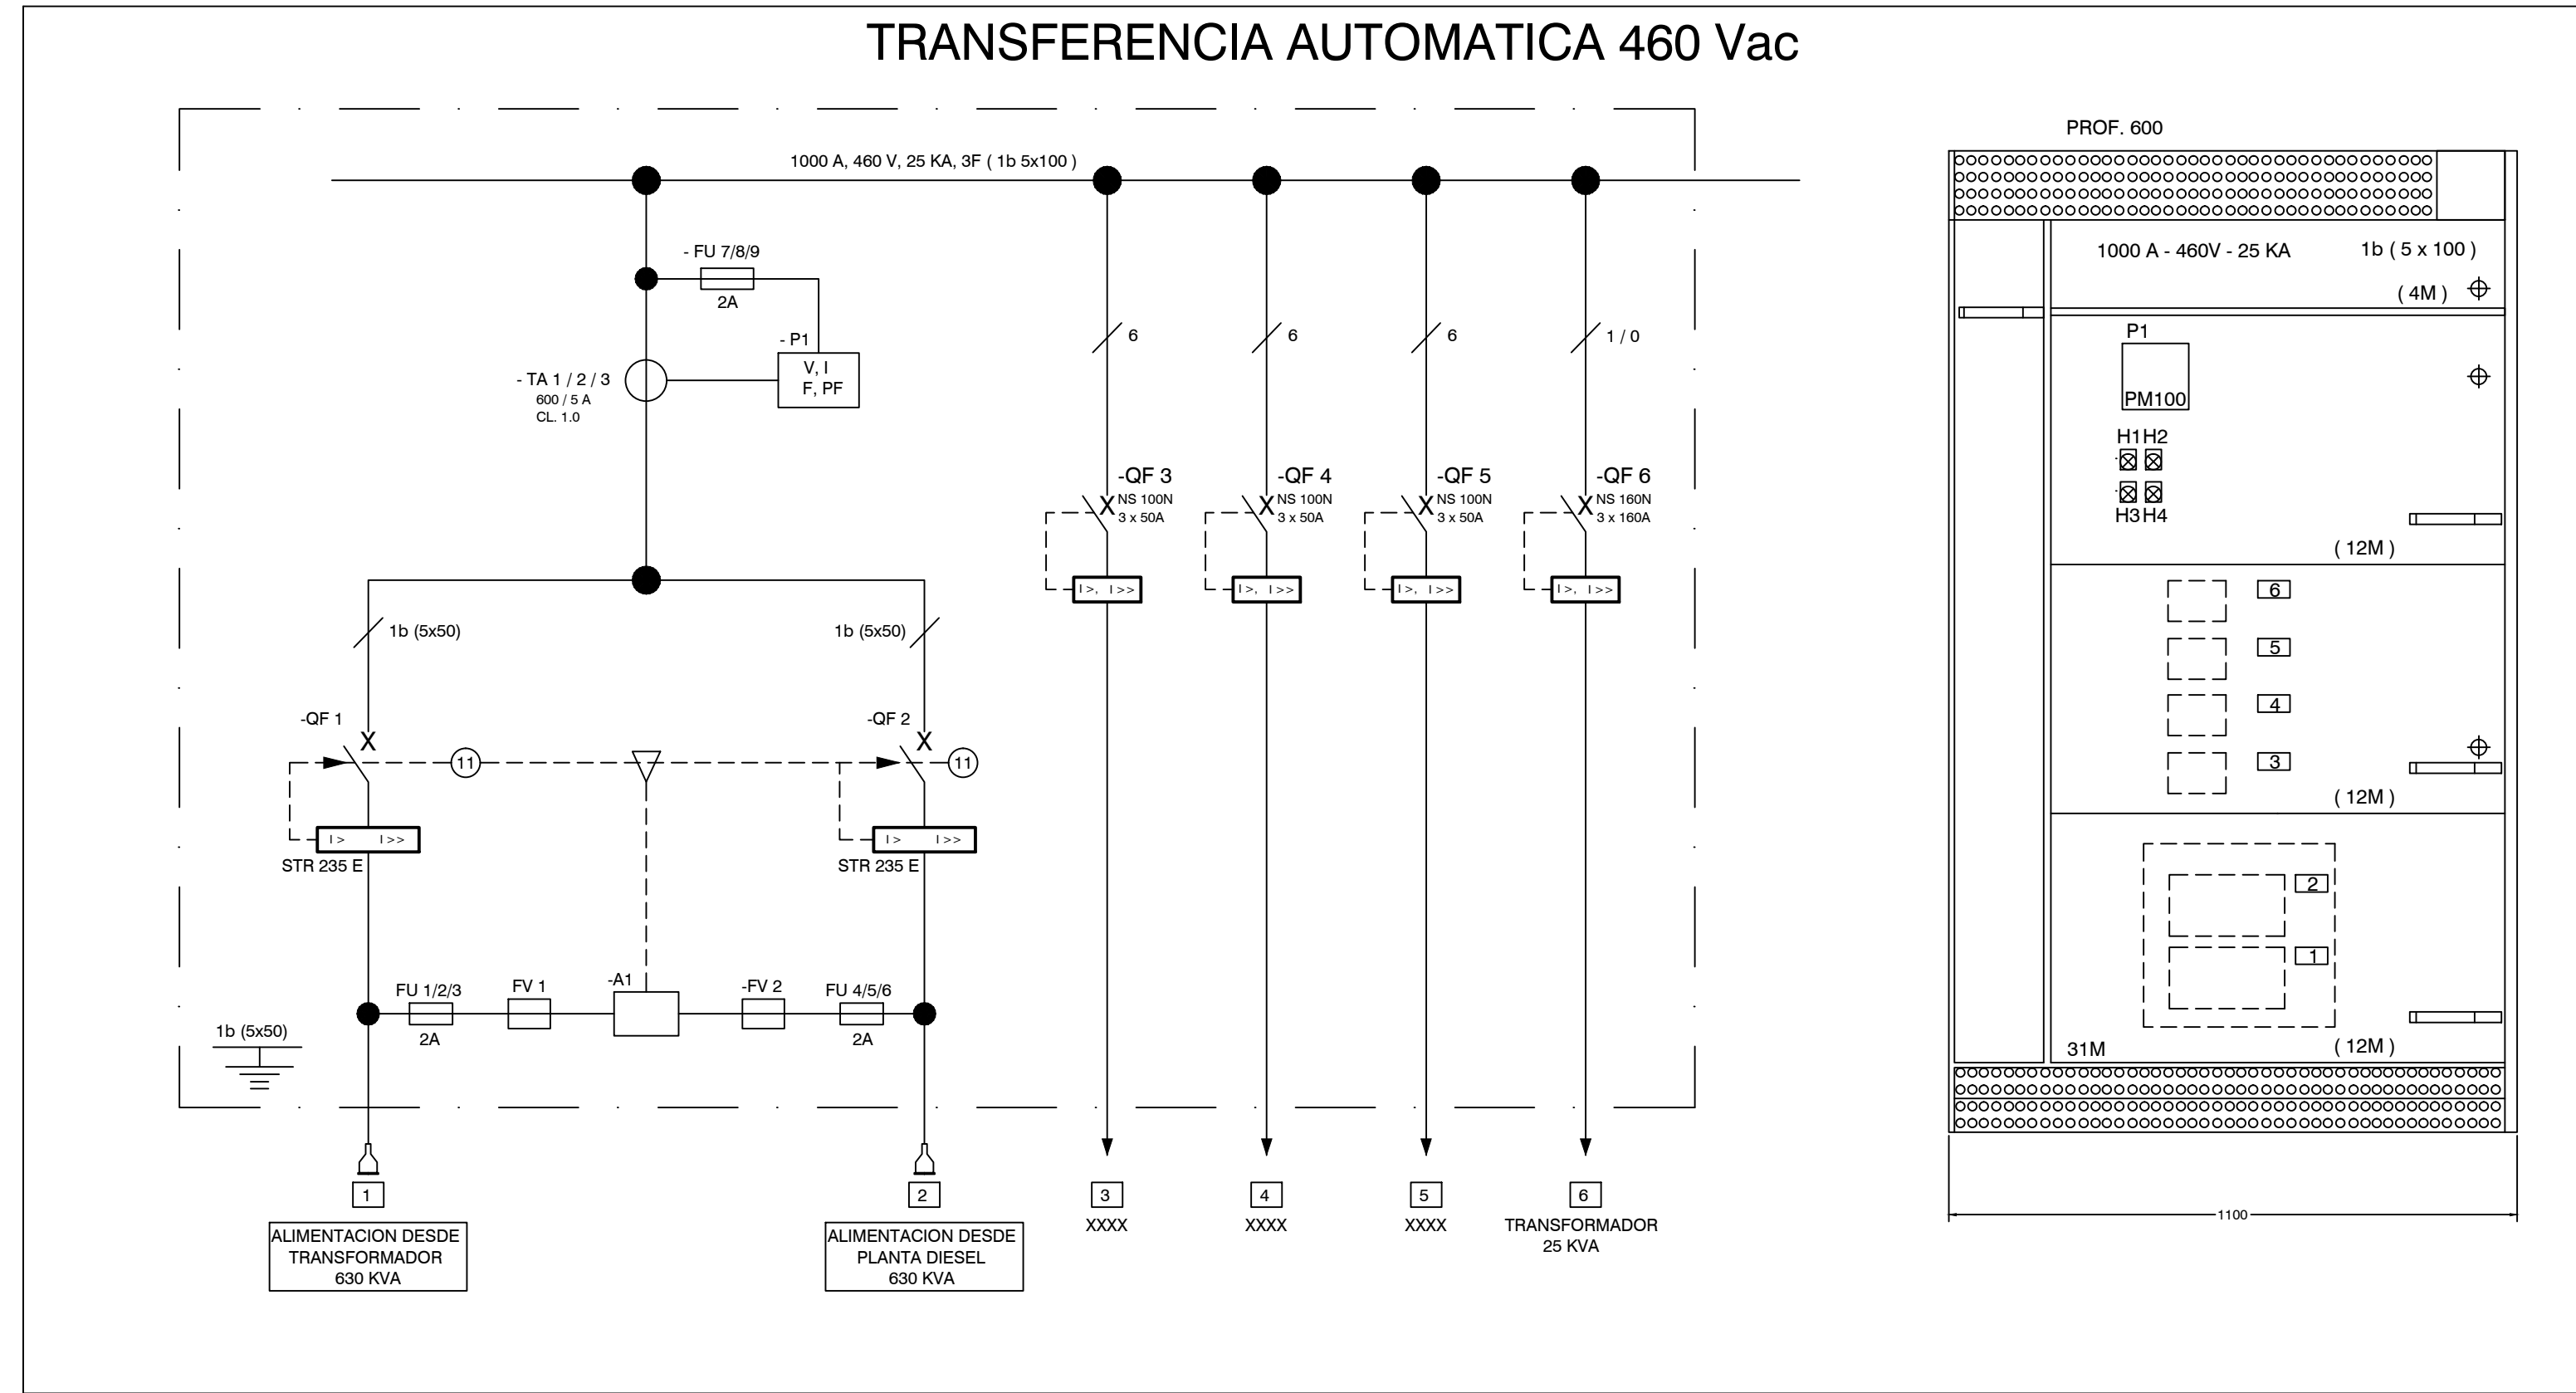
TRANSFERENCIA AUTOMATICA 460 Vac

1000 A, 460 V, 25 KA, 3F ( 1b 5x100 )

- FU 7/8/9
2A
- P1
V, I
F, PF
- TA 1 / 2 / 3
600 / 5 A
CL. 1.0

6
6
6
1 / 0

-QF 3
NS 100N
3 x 50A
I>, I>>

-QF 4
NS 100N
3 x 50A
I>, I>>

-QF 5
NS 100N
3 x 50A
I>, I>>

-QF 6
NS 160N
3 x 160A
I>, I>>

1b (5x50)
1b (5x50)

-QF 1
11
-QF 2
11
I> I>>
STR 235 E
I> I>>
STR 235 E

FU 1/2/3
2A
FV 1
-A1
-FV 2
FU 4/5/6
2A
1b (5x50)

1
ALIMENTACION DESDE TRANSFORMADOR 630 KVA

2
ALIMENTACION DESDE PLANTA DIESEL 630 KVA

3
XXXX
4
XXXX
5
XXXX
6
TRANSFORMADOR 25 KVA

PROF. 600
1000 A - 460V - 25 KA
1b ( 5 x 100 )
( 4M )
P1
PM100
H1 H2
H3 H4
( 12M )
6
5
4
3
( 12M )
2
1
31M
( 12M )
1100